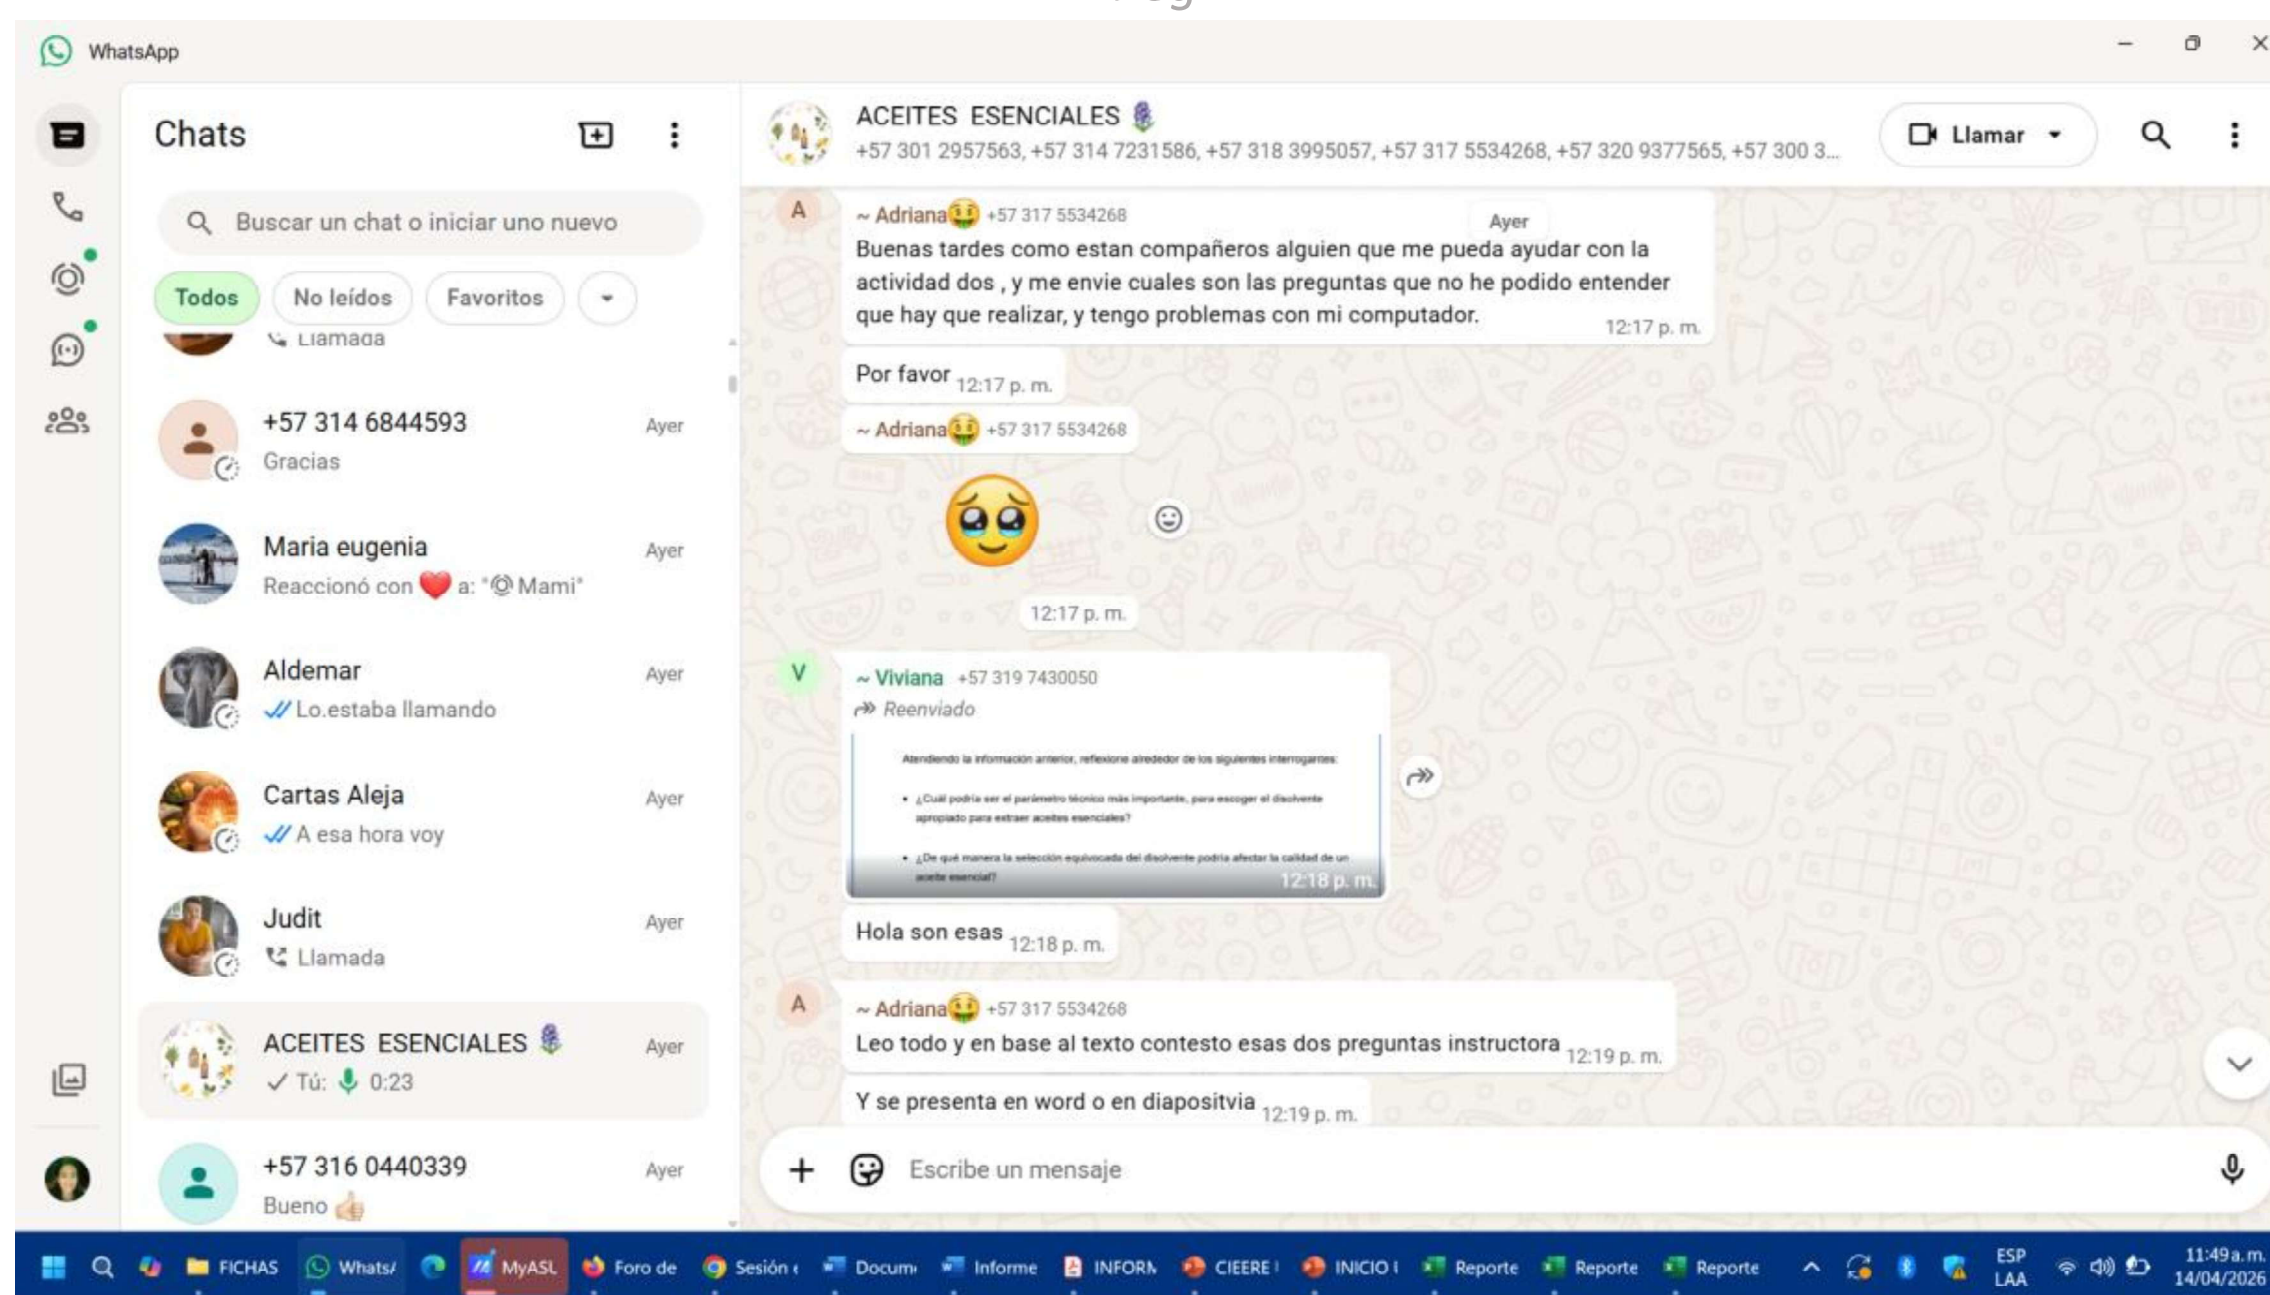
WhatsApp

Chats

Buscar un chat o iniciar uno nuevo

Todos
No leídos
Favoritos

Llamada

+57 314 6844593
Ayer
Gracias

Maria eugenia
Ayer
Reaccionó con ❤️ a: "Mami"

Aldemar
Ayer
Lo.estaba llamando

Cartas Aleja
Ayer
A esa hora voy

Judit
Ayer
Llamada

ACEITES ESENCIALES
Ayer
Tú: 0:23

+57 316 0440339
Ayer
Bueno 👍

ACEITES ESENCIALES
+57 301 2957563, +57 314 7231586, +57 318 3995057, +57 317 5534268, +57 320 9377565, +57 300 3...

Llamar

Ayer

~ Adriana +57 317 5534268
Buenas tardes como estan compañeros alguien que me pueda ayudar con la actividad dos , y me envie cuales son las preguntas que no he podido entender que hay que realizar, y tengo problemas con mi computador. 12:17 p. m.

Por favor 12:17 p. m.

~ Adriana +57 317 5534268
12:17 p. m.

~ Viviana +57 319 7430050
Reenviado
Atendiendo la información anterior, reflexione alrededor de los siguientes interrogantes:
• ¿Cuál podría ser el parámetro técnico más importante, para escoger el disolvente apropiado para extraer aceites esenciales?
• ¿De qué manera la selección equivocada del disolvente podría afectar la calidad de un aceite esencial?
12:18 p. m.

Hola son esas 12:18 p. m.

~ Adriana +57 317 5534268
Leo todo y en base al texto contesto esas dos preguntas instructora 12:19 p. m.

Y se presenta en word o en diapositvia 12:19 p. m.

Escribe un mensaje

FICHAS  Whats/  MyASL  Foro de  Sesión  Docum  Informe  INFORM  CIEERE  INICIO  Reporte  Reporte  Reporte  ESP LAA  11:49 a. m. 14/04/2026